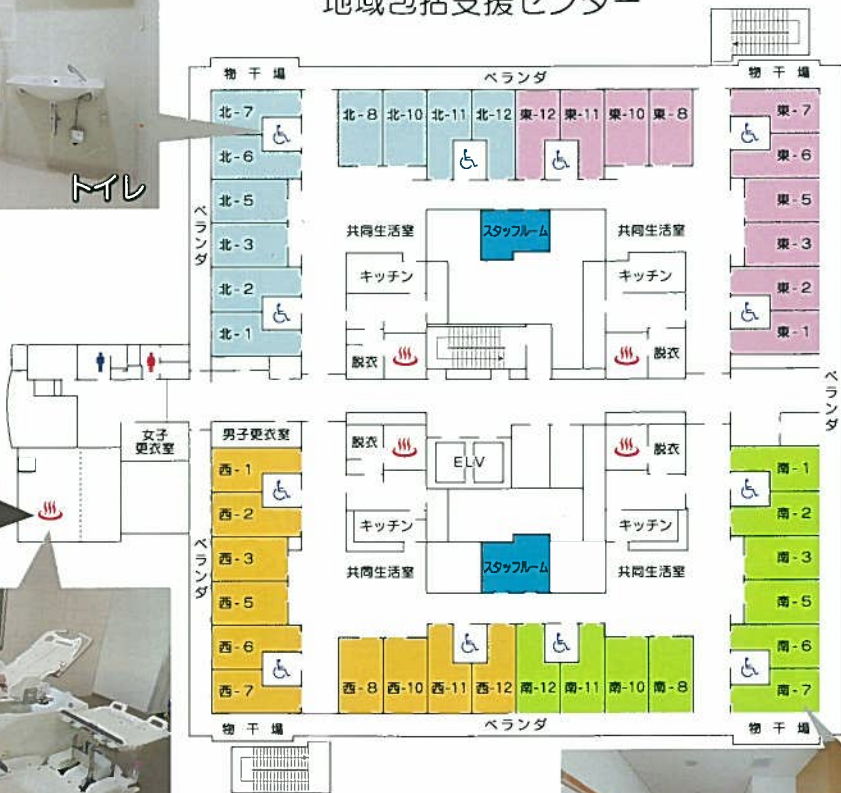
地域包括支援センター

トイレ

物干場
ベランダ
物干場

北-7
北-6
北-5
北-3
北-2
北-1
ベランダ

北-8 北-10 北-11 北-12 東-12 東-11 東-10 東-8

東-7
東-6
東-5
東-3
東-2
東-1

共同生活室
スタッフルーム
共同生活室
キッチン
キッチン
脱衣
脱衣

ベランダ

女子更衣室
男子更衣室

脱衣
ELV
脱衣

西-1
西-2
西-3
西-5
西-6
西-7
ベランダ

キッチン
キッチン
スタッフルーム
共同生活室
共同生活室

南-1
南-2
南-3
南-5
南-6
南-7

西-8 西-10 西-11 西-12 南-12 南-11 南-10 南-8

物干場
ベランダ
物干場